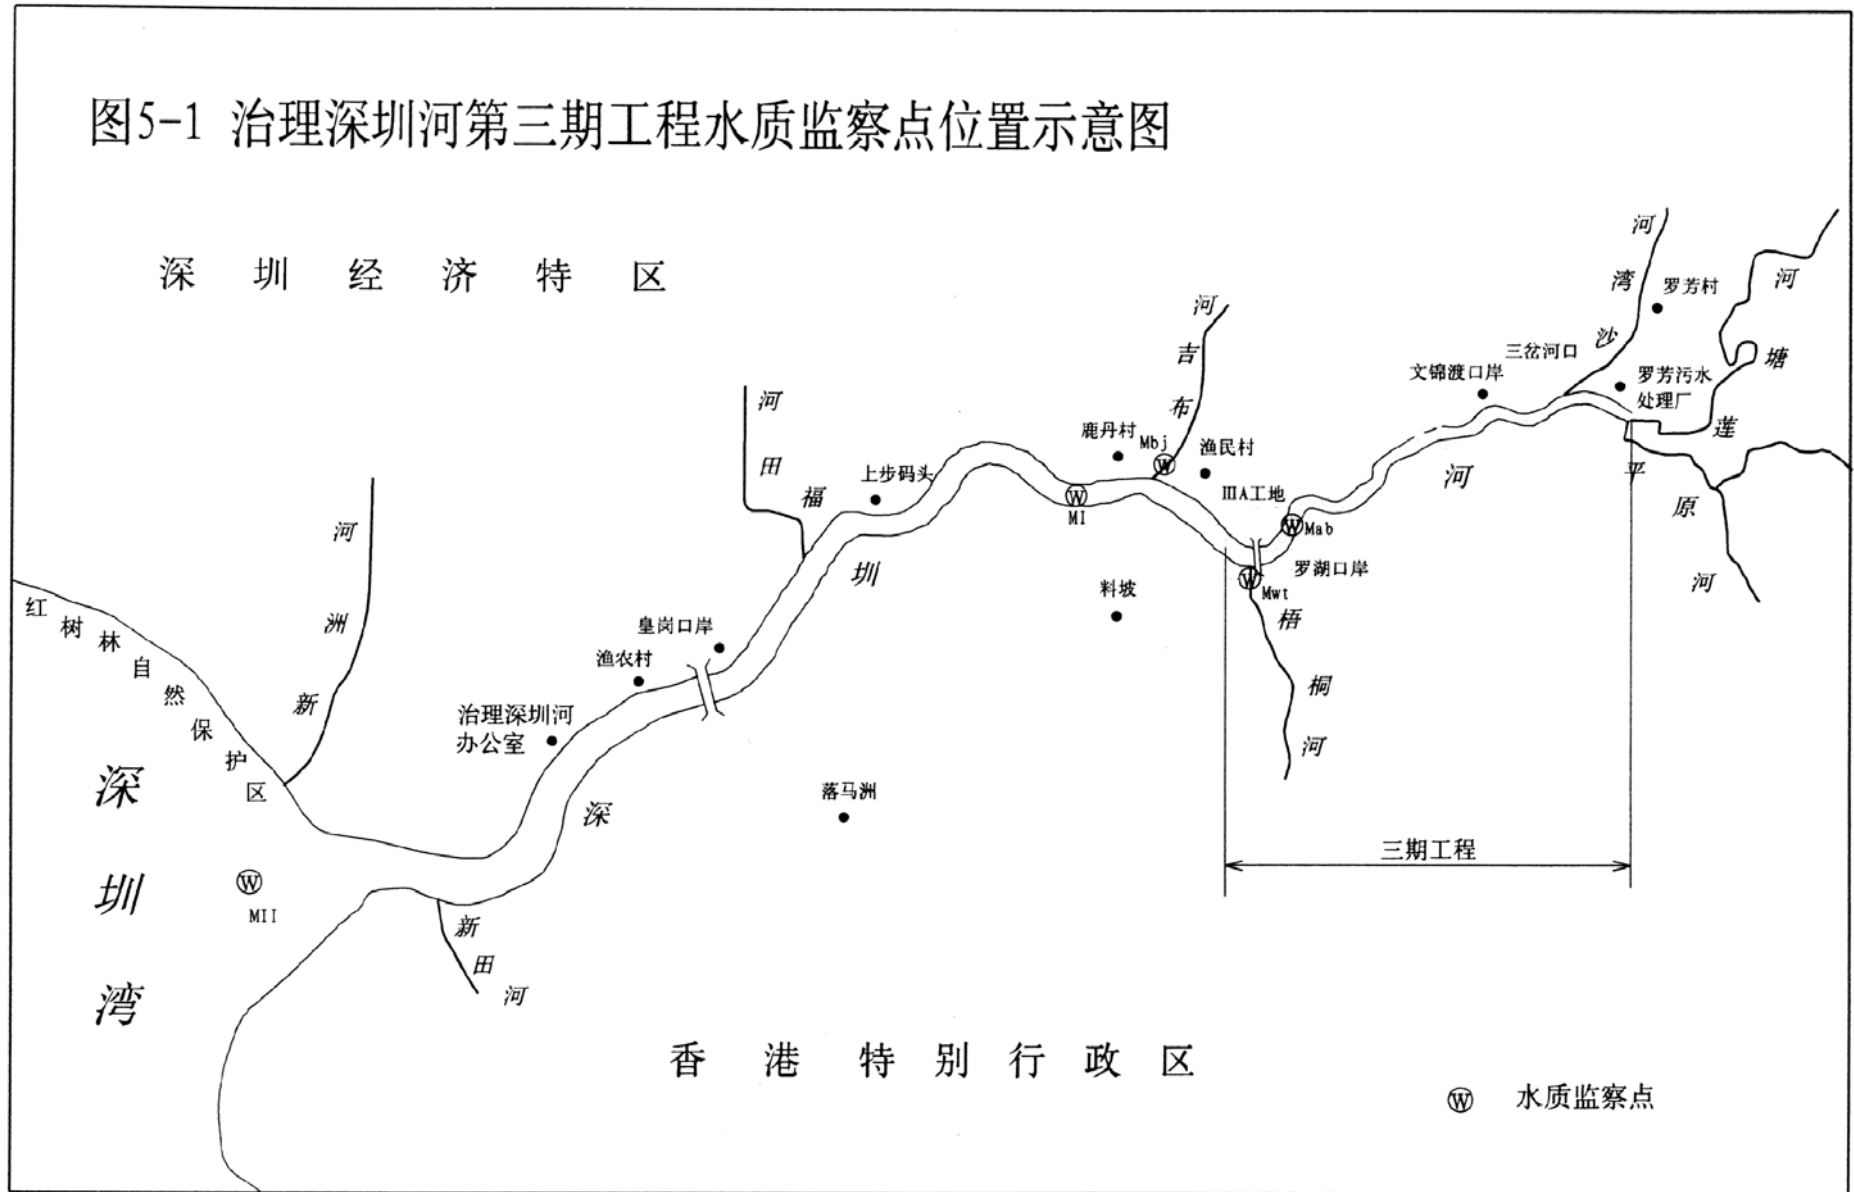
图5-1 治理深圳河第三期工程水质监察点位置示意图

深 圳 经 济 特 区

河 湾 沙

罗芳村

河 塘 莲

三岔河口

罗芳污水处理厂

文锦渡口岸

河 吉 布

鹿丹村

Mbj

Ⓦ

渔民村

河 田 福

上步码头

ⅢA工地

Ⓦ

MI

Ⓦ

Mab

河

平 原 河

罗湖口岸

Ⓦ

Mwt

梧 桐 河

料坡

河 洲 新

红 树 林 自 然 保 护 区

圳

皇岗口岸

渔农村

治理深圳河办公室

落马洲

深

深 圳 湾

Ⓦ

MII

新 田 河

三期工程

香 港 特 别 行 政 区

Ⓦ 水质监察点